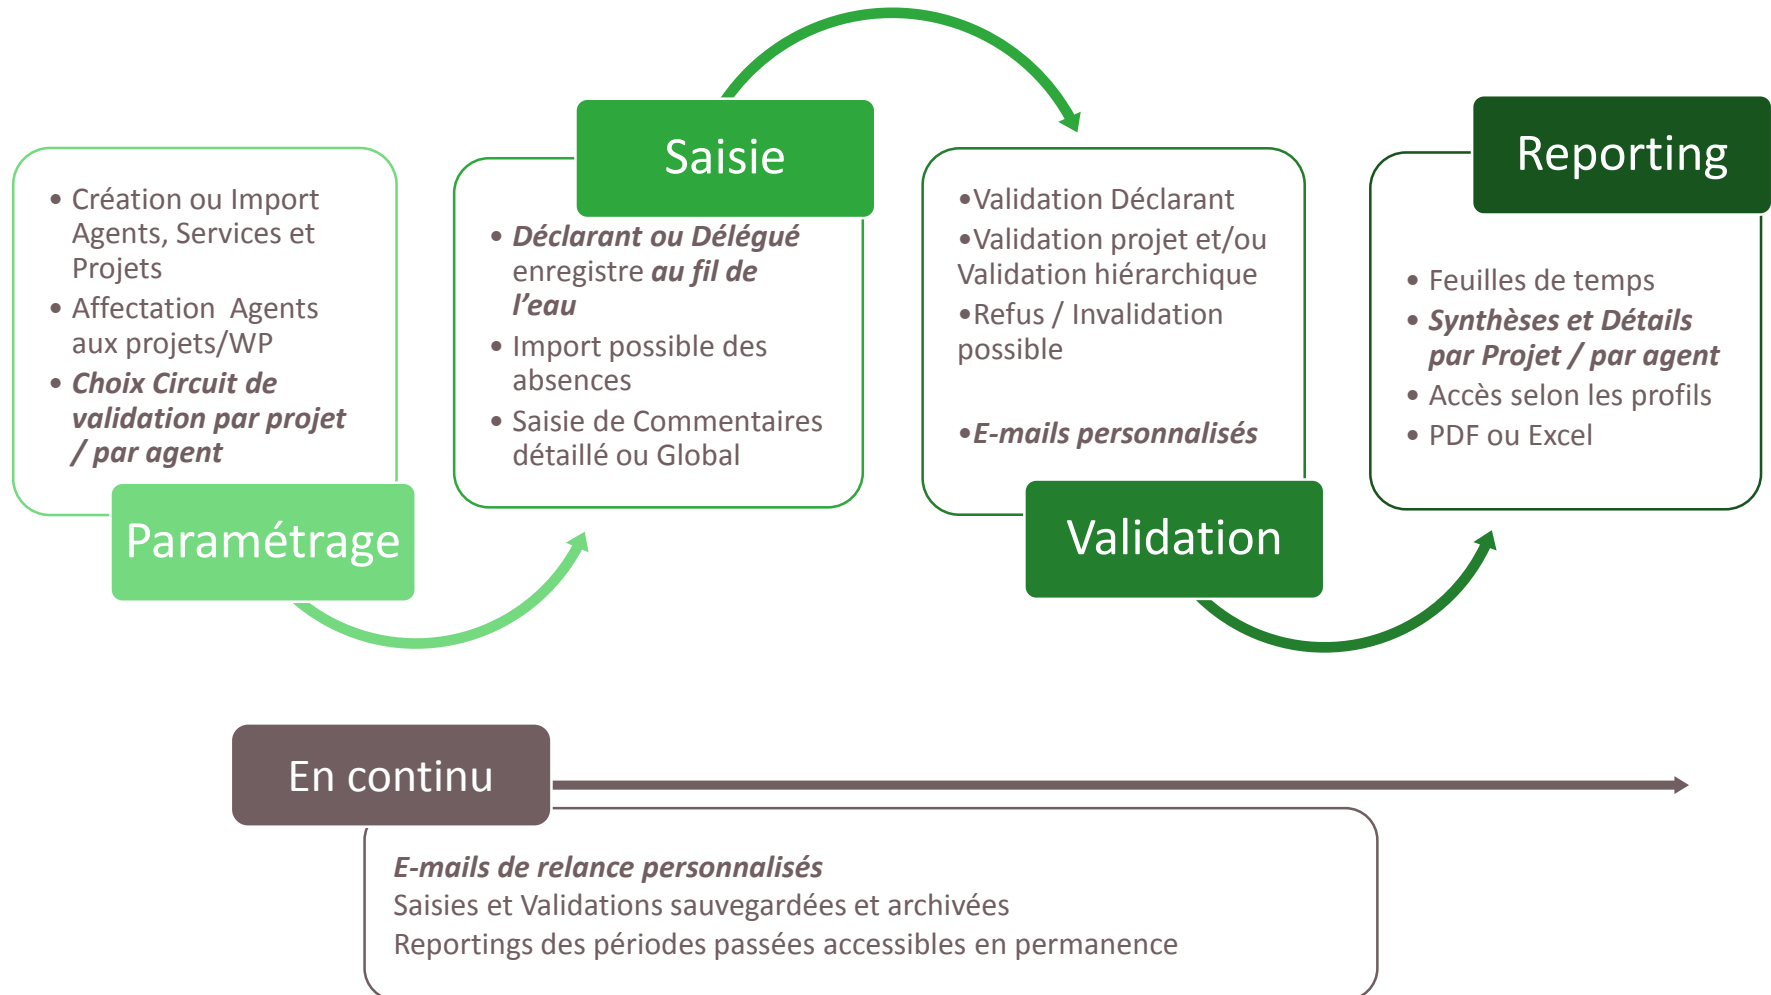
• Création ou Import Agents, Services et Projets
• Affectation  Agents aux projets/WP
• ***Choix Circuit de validation par projet / par agent***

Paramétrage

Saisie

• ***Déclarant ou Délégué*** enregistre ***au fil de l'eau***
• Import possible des absences
• Saisie de Commentaires détaillé ou Global

•Validation Déclarant
•Validation projet et/ou Validation hiérarchique
•Refus / Invalidation possible

•***E-mails personnalisés***

Validation

Reporting

• Feuilles de temps
• ***Synthèses et Détails par Projet / par agent***
• Accès selon les profils
• PDF ou Excel

En continu

***E-mails de relance personnalisés***
Saisies et Validations sauvegardées et archivées
Reportings des périodes passées accessibles en permanence